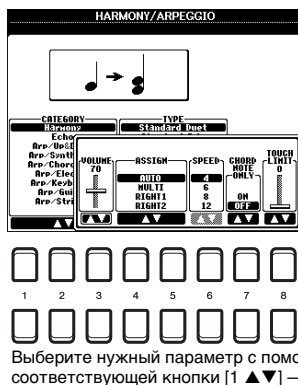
HARMONY/ARPEGGIO

CATEGORY
Harmony
Echo
Arp/Up&
Arp/Synth
Arp/Chord
Arp/Elec
Arp/Keyb
Arp/Guit
Arp/Stri

TYPE
Standard Duet

VOLUME
70

ASSIGN
AUTO
MULTI
RIGHT1
RIGHT2

SPEED
4
6
8
12

CHORD NOTE ONLY
ON
OFF

TOUCH LIMIT
0

1 2 3 4 5 6 7 8

Выберите нужный параметр с помо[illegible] соответствующей кнопки [1 ▲▼] – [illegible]